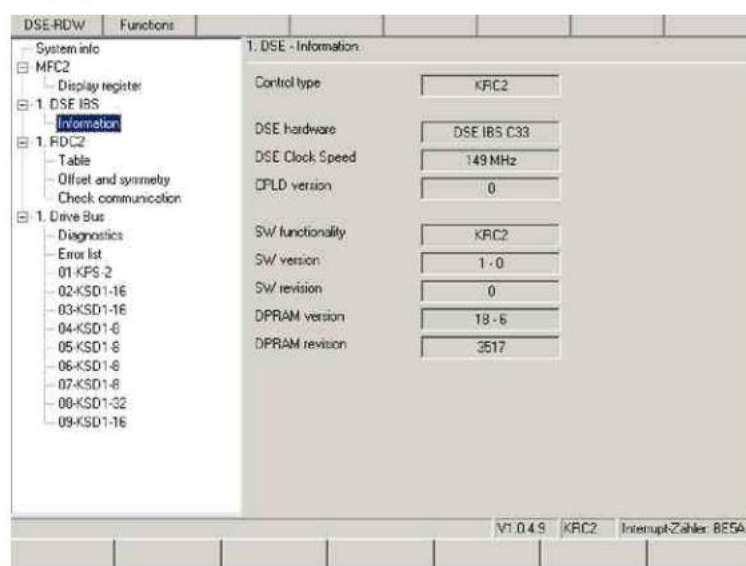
DSE-RDW | Functions

System info
MFC2
Display register
1. DSE IBS
Information
1. RDC2
Table
Offset and symmetry
Check communication
1. Drive Bus
Diagnostics
Error list
01-KPS-2
02-KSD1-16
03-KSD1-16
04-KSD1-8
05-KSD1-8
06-KSD1-8
07-KSD1-8
08-KSD1-32
09-KSD1-16

1. DSE - Information

Control type: KRC2

DSE hardware: DSE IBS C33
DSE Clock Speed: 149 MHz
CPLD version: 0

SW functionality: KRC2
SW version: 1 - 0
SW revision: 0
DPRAM version: 18 - 6
DPRAM revision: 3517

V1.0.4.9 | KRC2 | Interrupt-Zähler: 8E5A